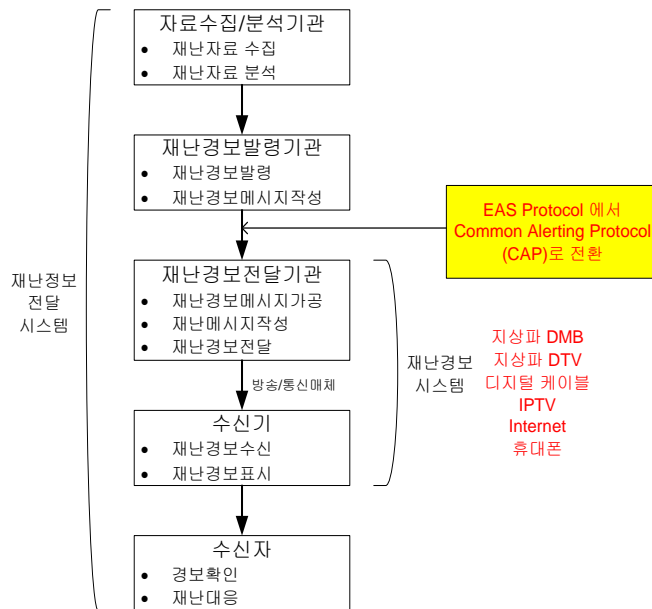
재난정보
전달
시스템

자료수집/분석기관
• 재난자료 수집
• 재난자료 분석

재난경보발령기관
• 재난경보발령
• 재난경보메시지작성

EAS Protocol 에서
Common Alerting Protocol
(CAP)로 전환

재난경보전달기관
• 재난경보메시지가공
• 재난메시지작성
• 재난경보전달

방송/통신매체

재난경보
시스템

지상파 DMB
지상파 DTV
디지털 케이블
IPTV
Internet
휴대폰

수신기
• 재난경보수신
• 재난경보표시

수신자
• 경보확인
• 재난대응